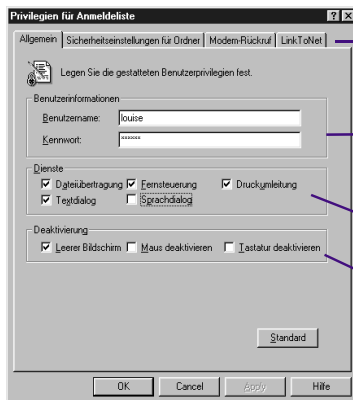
Privilegien für Anmeldeliste

?
X

Allgemein | Sicherheitseinstellungen für Ordner | Modem-Rückruf | LinkToNet

Legen Sie die gestatteten Benutzerprivilegien fest.

Benutzerinformationen

Benutzername: louise

Kennwort: ******

Dienste

Dateiübertragung
Fernsteuerung
Druckumleitung
Textdialog
Sprachdialog

Deaktivierung

Leerer Bildschirm
Maus deaktivieren
Tastatur deaktivieren

Standard

OK
Cancel
Apply
Hilfe